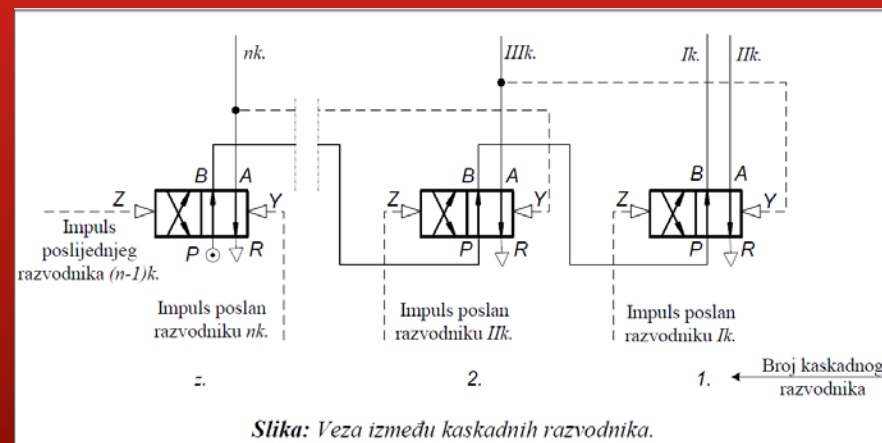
nk.

IIIk.

Ik. IIk.

B A
Z Y
P R

B A
Z Y
P R

B A
Z Y
P R

Impuls poslijednjeg razvodnika (n-1)k.

Impuls poslan razvodniku nk.

Impuls poslan razvodniku IIk.

Impuls poslan razvodniku Ik.

z.

2.

1.

Broj kaskadnog razvodnika

**Slika:** Veza između kaskadnih razvodnika.